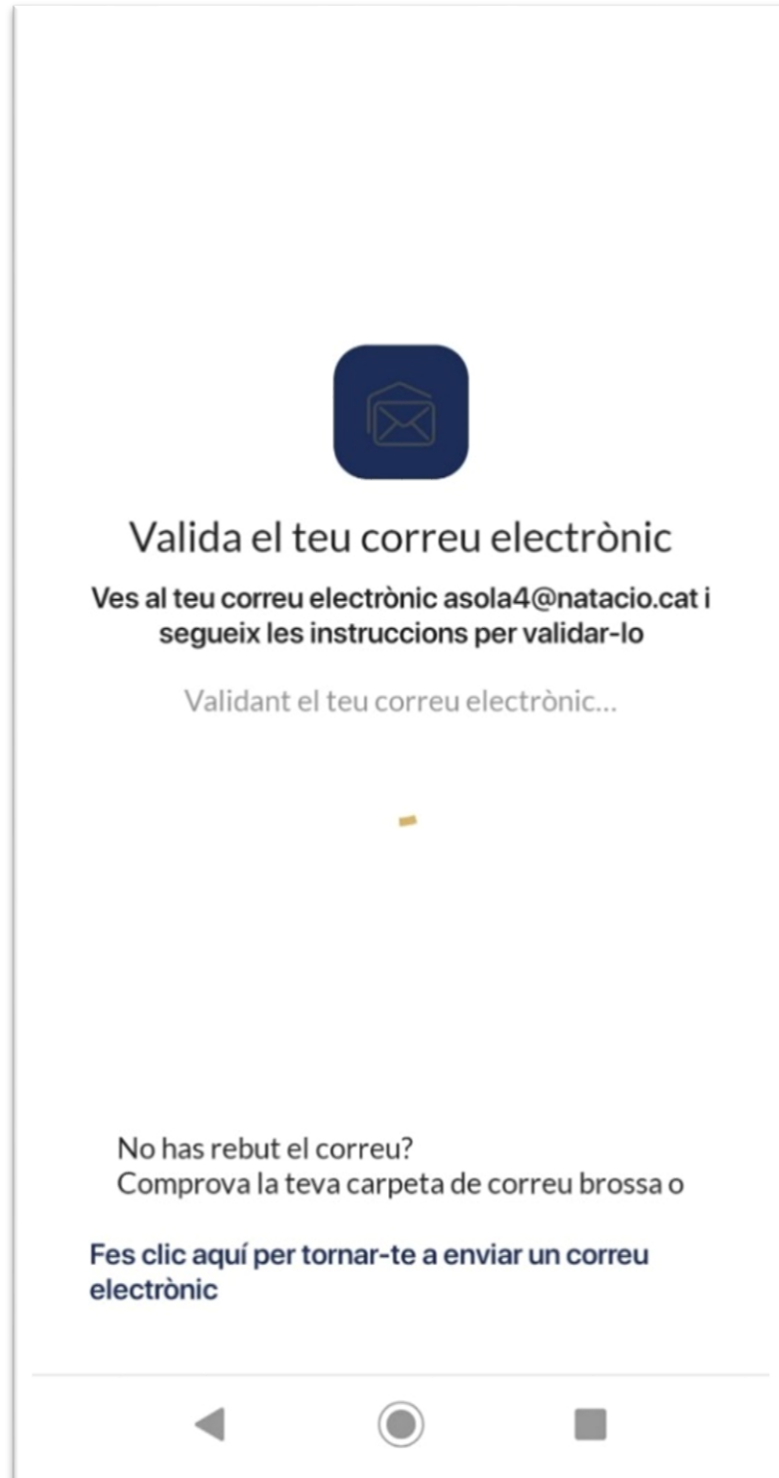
Valida el teu correu electrònic

Ves al teu correu electrònic asola4@natacio.cat i segueix les instruccions per validar-lo

Validant el teu correu electrònic...

No has rebut el correu?
Comprova la teva carpeta de correu brossa o

Fes clic aquí per tornar-te a enviar un correu electrònic